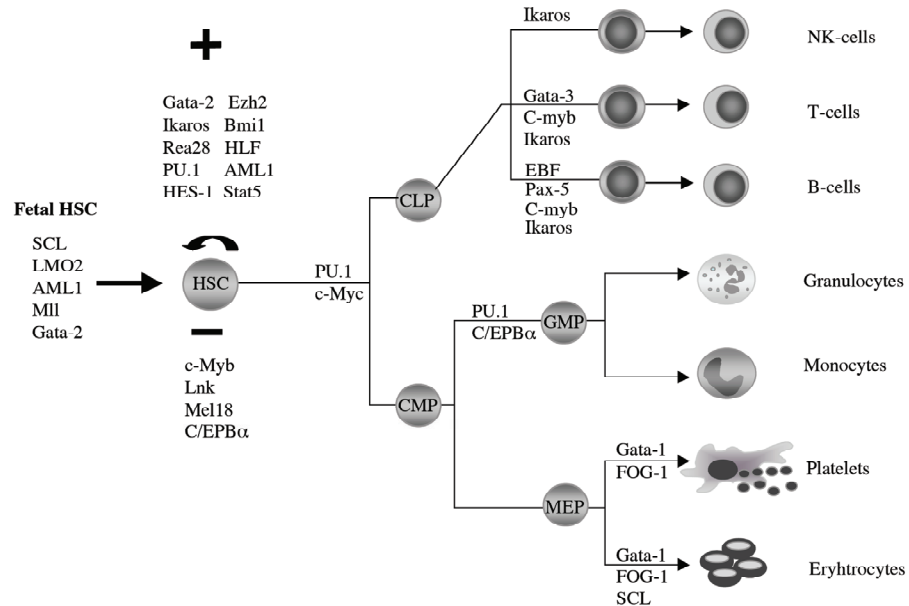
+

Gata-2 Ezh2
Ikaros Bmi1
Rea28 HLF
PU.1 AML1
HES-1 Stat5

Fetal HSC

SCL
LMO2
AML1
Mll
Gata-2

HSC

−

c-Myb
Lnk
Mel18
C/EPBα

PU.1
c-Myc

CLP

CMP

Ikaros

Gata-3
C-myb
Ikaros

EBF
Pax-5
C-myb
Ikaros

NK-cells

T-cells

B-cells

PU.1
C/EPBα

GMP

Granulocytes

Monocytes

MEP

Gata-1
FOG-1

Platelets

Gata-1
FOG-1
SCL

Eryhtrocytes